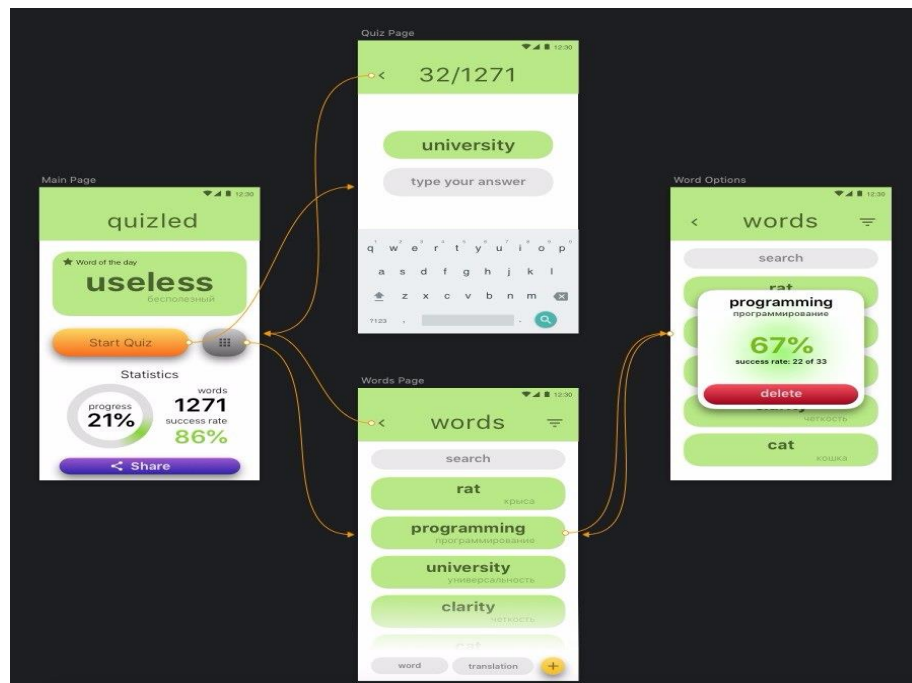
Quiz Page

12:30

<

32/1271

university

type your answer

q w e r t y u i o p

a s d f g h j k l

z x c v b n m

?123 ,

.

Main Page

12:30

quizled

Word of the day

useless

бесполезный

Start Quiz

Statistics

progress

21%

words

1271

success rate

86%

Share

Words Page

12:30

<

words

search

rat

крыса

programming

программирование

university

универсальность

clarity

четкость

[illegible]

word

translation

+

Word Options

12:30

<

words

search

rat

programming

программирование

67%

success rate: 22 of 33

delete

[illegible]

четкость

cat

кошка